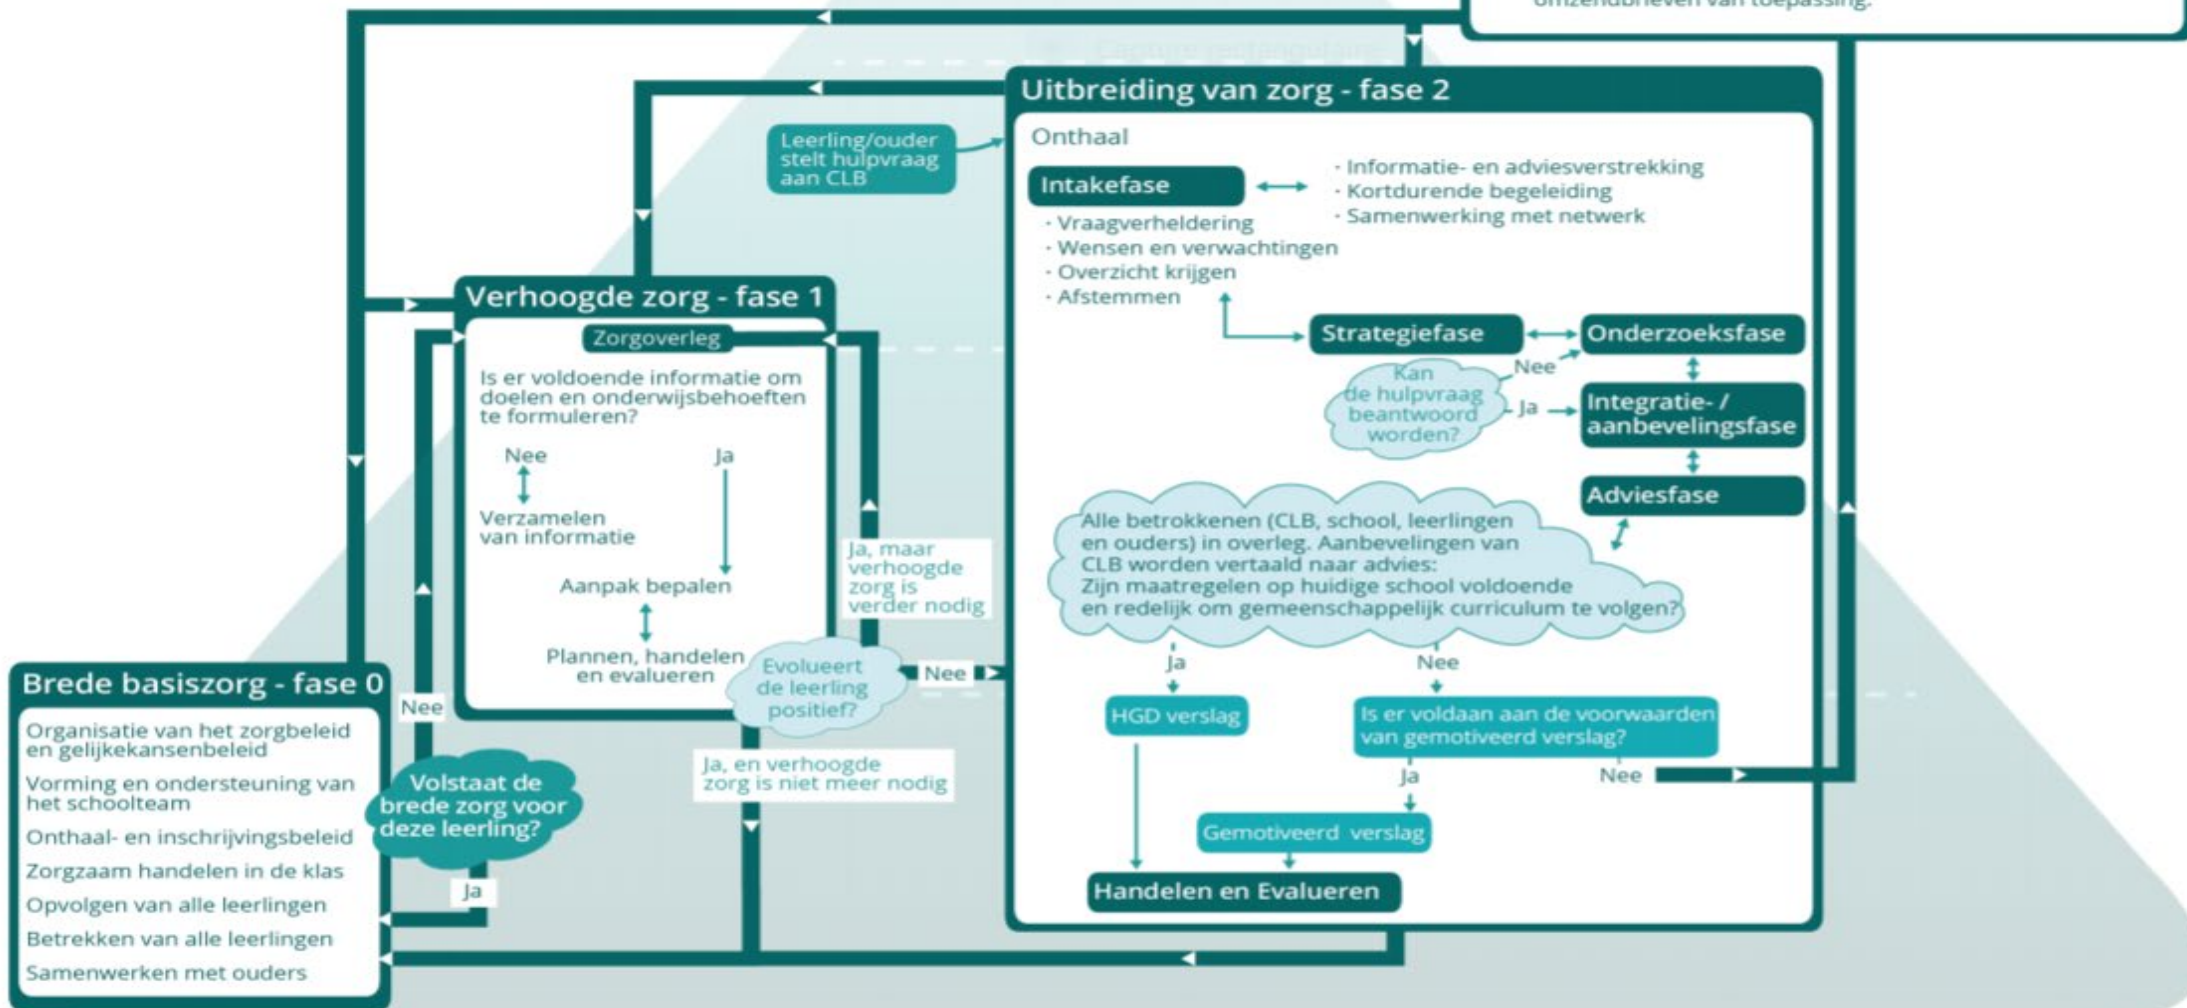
omzendbrieven van toepassing.

Uitbreiding van zorg - fase 2

Onthaal

Leerling/ouder stelt hulpvraag aan CLB

Intakefase

· Informatie- en adviesverstrekking
· Kortdurende begeleiding
· Samenwerking met netwerk

· Vraagverheldering
· Wensen en verwachtingen
· Overzicht krijgen
· Afstemmen

Strategiefase

Onderzoeksfase

Nee

Kan de hulpvraag beantwoord worden?

Ja

Integratie- / aanbevelingsfase

Adviesfase

Alle betrokkenen (CLB, school, leerlingen en ouders) in overleg. Aanbevelingen van CLB worden vertaald naar advies: Zijn maatregelen op huidige school voldoende en redelijk om gemeenschappelijk curriculum te volgen?

Ja

Nee

HGD verslag

Is er voldaan aan de voorwaarden van gemotiveerd verslag?

Ja

Nee

Gemotiveerd verslag

Handelen en Evalueren

Verhoogde zorg - fase 1

Zorgoverleg

Is er voldoende informatie om doelen en onderwijsbehoeften te formuleren?

Nee

Ja

Verzamelen van informatie

Aanpak bepalen

Plannen, handelen en evalueren

Evolueert de leerling positief?

Nee

Ja, maar verhoogde zorg is verder nodig

Ja, en verhoogde zorg is niet meer nodig

Brede basiszorg - fase 0

Organisatie van het zorgbeleid en gelijkekansenbeleid

Vorming en ondersteuning van het schoolteam

Onthaal- en inschrijvingsbeleid

Zorgzaam handelen in de klas

Opvolgen van alle leerlingen

Betrekken van alle leerlingen

Samenwerken met ouders

Nee

Volstaat de brede zorg voor deze leerling?

Ja